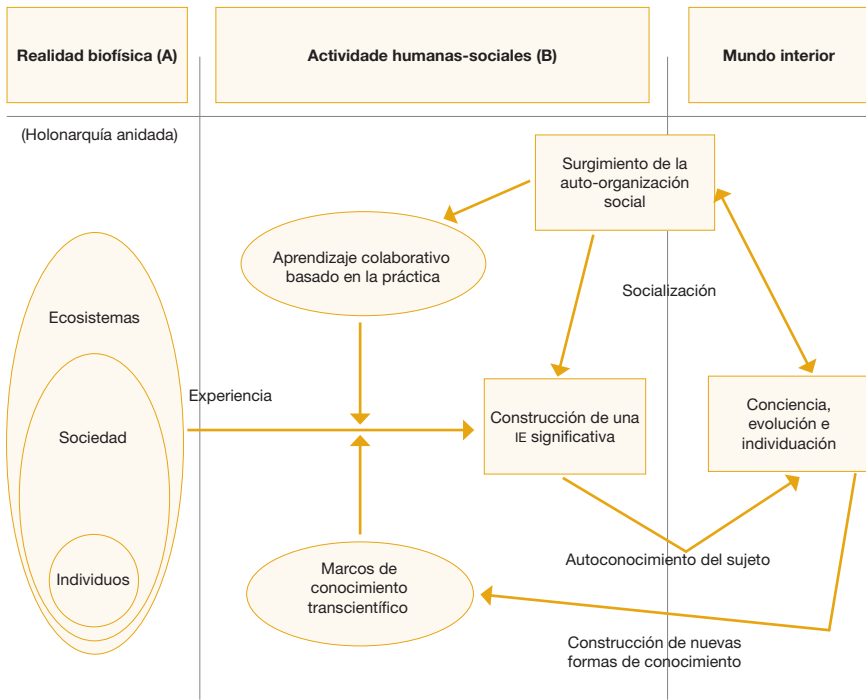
Realidad biofísica (A)

Actividade humanas-sociales (B)

Mundo interior

(Holonarquía anidada)

Surgimiento de la auto-organización social

Aprendizaje colaborativo basado en la práctica

Socialización

Ecosistemas

Experiencia

Sociedad

Construcción de una IE significativa

Conciencia, evolución e individuación

Individuos

Marcos de conocimiento transcientífico

Autoconocimiento del sujeto

Construcción de nuevas formas de conocimiento